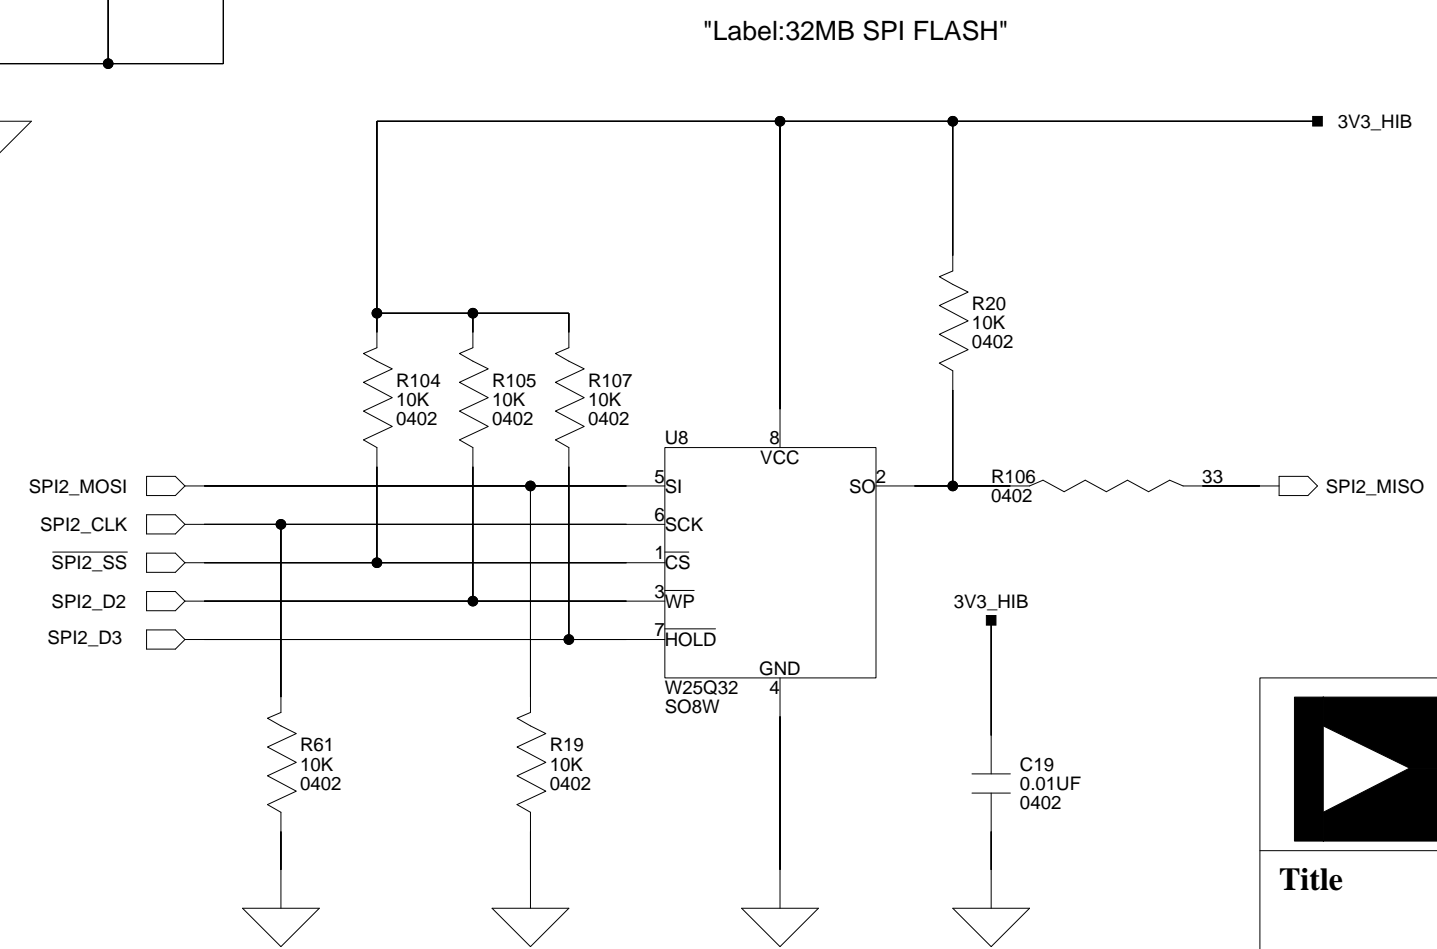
"Label:32MB SPI FLASH"

3V3_HIB

R20
10K
0402

R104
10K
0402

R105
10K
0402

R107
10K
0402

U8

8
VCC

SPI2_MOSI
SPI2_CLK
$\overline{\text{SPI2\_SS}}$
SPI2_D2
SPI2_D3

5 SI
6 SCK
1 $\overline{\text{CS}}$
3 $\overline{\text{WP}}$
7 $\overline{\text{HOLD}}$

SO 2

R106
0402

33

SPI2_MISO

3V3_HIB

GND
W25Q32 4
SO8W

R61
10K
0402

R19
10K
0402

C19
0.01UF
0402

Title